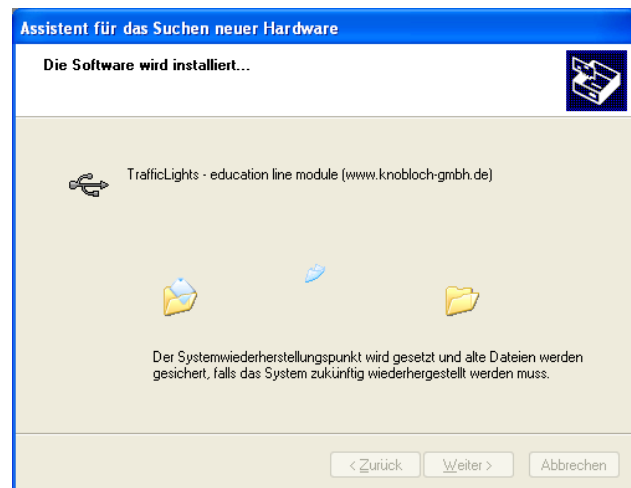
Assistent für das Suchen neuer Hardware

Die Software wird installiert...

TrafficLights - education line module (www.knobloch-gmbh.de)

Der Systemwiederherstellungspunkt wird gesetzt und alte Dateien werden gesichert, falls das System zukünftig wiederhergestellt werden muss.

< Zurück | Weiter > | Abbrechen